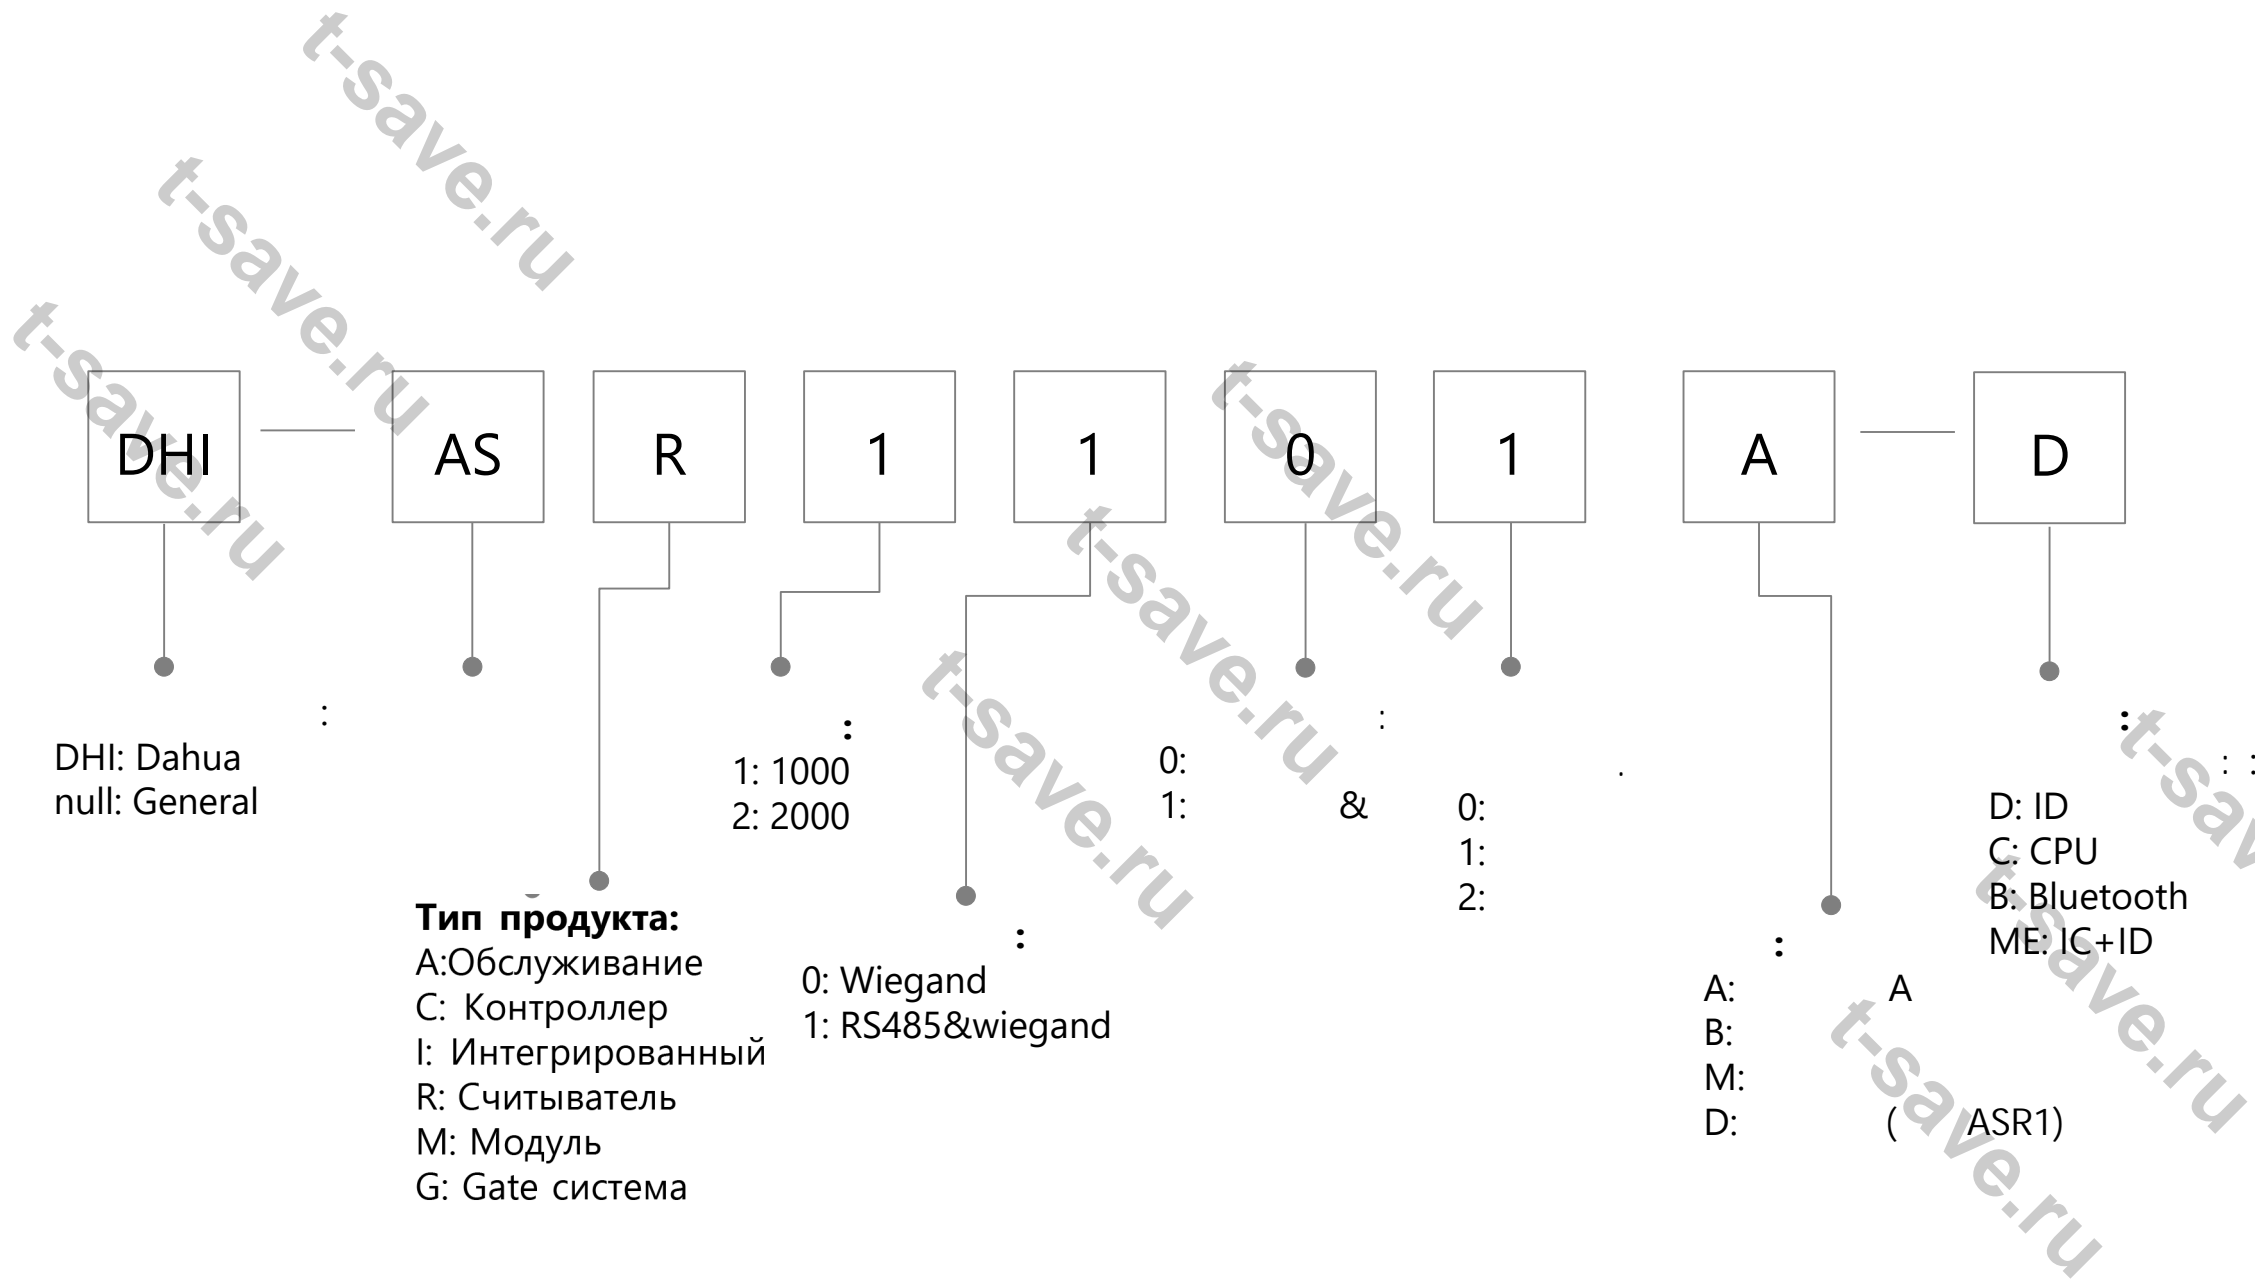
DHI — AS R 1 1 0 1 A — D

:

DHI: Dahua
null: General

Тип продукта:
A:Обслуживание
C: Контроллер
I: Интегрированный
R: Считыватель
M: Модуль
G: Gate система

:
1: 1000
2: 2000

:
0: Wiegand
1: RS485&wiegand

:
0:
1: &

.
0:
1:
2:

:
A: A
B:
M:
D: ( ASR1)

:
D: ID
C: CPU
B: Bluetooth
ME: IC+ID

t-save.ru